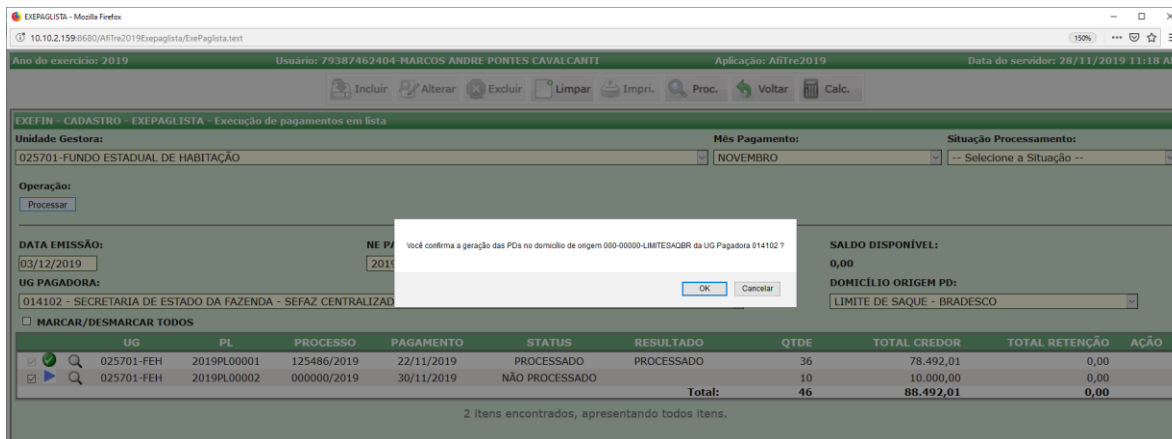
EXEPAGLISTA - Mozilla Firefox
10.10.2.159:8680/AfiTre2019Exepaglista/ExePaglista.text
150%

Ano do exercício: 2019 Usuário: 79387462404-MARCOS ANDRE PONTES CAVALCANTI Aplicação: AfiTre2019 Data do servidor: 28/11/2019 11:18 A

Incluir Alterar Excluir Limpar Impri. Proc. Voltar Calc.

EXEFIN - CADASTRO - EXEPAGLISTA - Execução de pagamentos em lista

Unidade Gestora:
025701-FUNDO ESTADUAL DE HABITAÇÃO
Mês Pagamento:
NOVEMBRO
Situação Processamento:
-- Selecione a Situação --

Operação:
Processar

DATA EMISSÃO:
03/12/2019
NE PA
2019
SALDO DISPONÍVEL:
0,00
UG PAGADORA:
014102 - SECRETARIA DE ESTADO DA FAZENDA - SEFAZ CENTRALIZAD
DOMICÍLIO ORIGEM PD:
LIMITE DE SAQUE - BRADESCO

Você confirma a geração das PDs no domicílio de origem 000-00000-LIMITESAQBR da UG Pagadora 014102 ?
OK Cancelar

MARCAR/DESMARCAR TODOS

| | UG | PL | PROCESSO | PAGAMENTO | STATUS | RESULTADO | QTDE | TOTAL CREDOR | TOTAL RETENÇÃO | AÇÃO |
|---|---|---|---|---|---|---|---|---|---|---|
| | 025701-FEH | 2019PL00001 | 125486/2019 | 22/11/2019 | PROCESSADO | PROCESSADO | 36 | 78.492,01 | 0,00 | |
| | 025701-FEH | 2019PL00002 | 000000/2019 | 30/11/2019 | NÃO PROCESSADO | | 10 | 10.000,00 | 0,00 | |
| | | | | | | Total: | 46 | 88.492,01 | 0,00 | |

2 itens encontrados, apresentando todos itens.